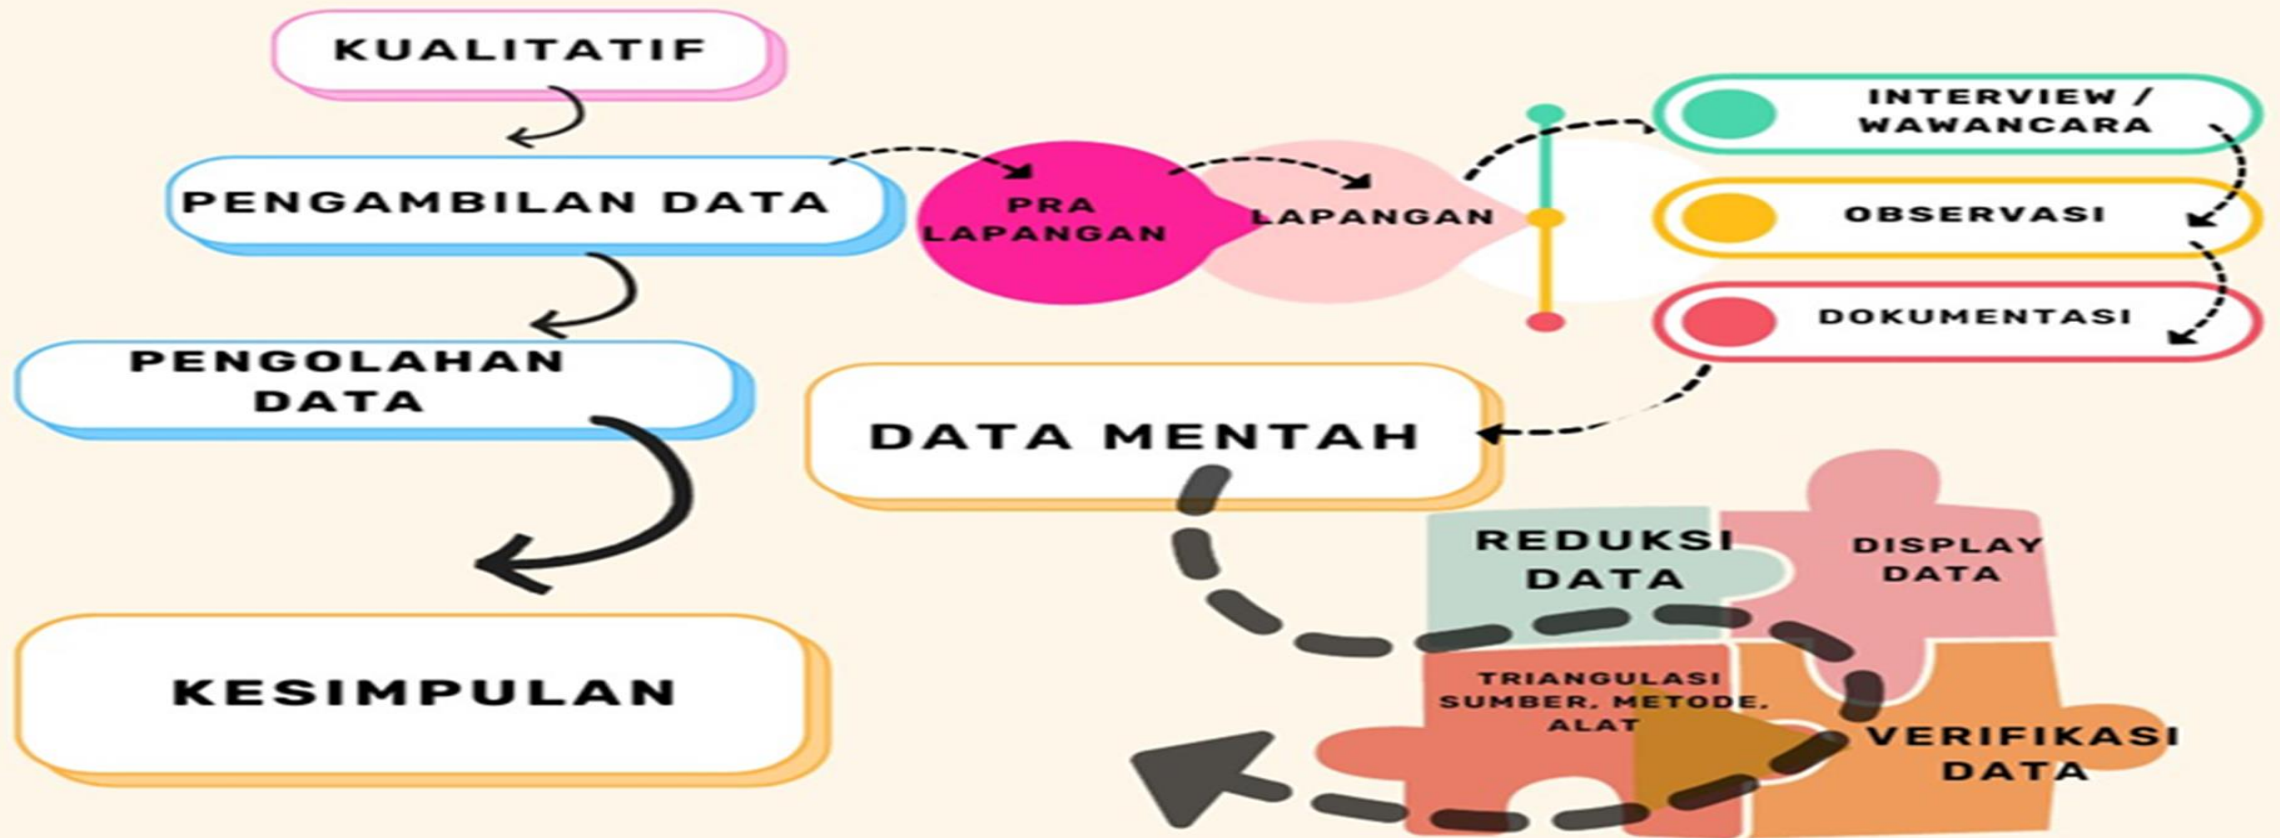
KUALITATIF

PENGAMBILAN DATA

PRA LAPANGAN

LAPANGAN

INTERVIEW / WAWANCARA

OBSERVASI

DOKUMENTASI

PENGOLAHAN DATA

DATA MENTAH

REDUKSI DATA

DISPLAY DATA

TRIANGULASI SUMBER, METODE, ALAT

VERIFIKASI DATA

KESIMPULAN